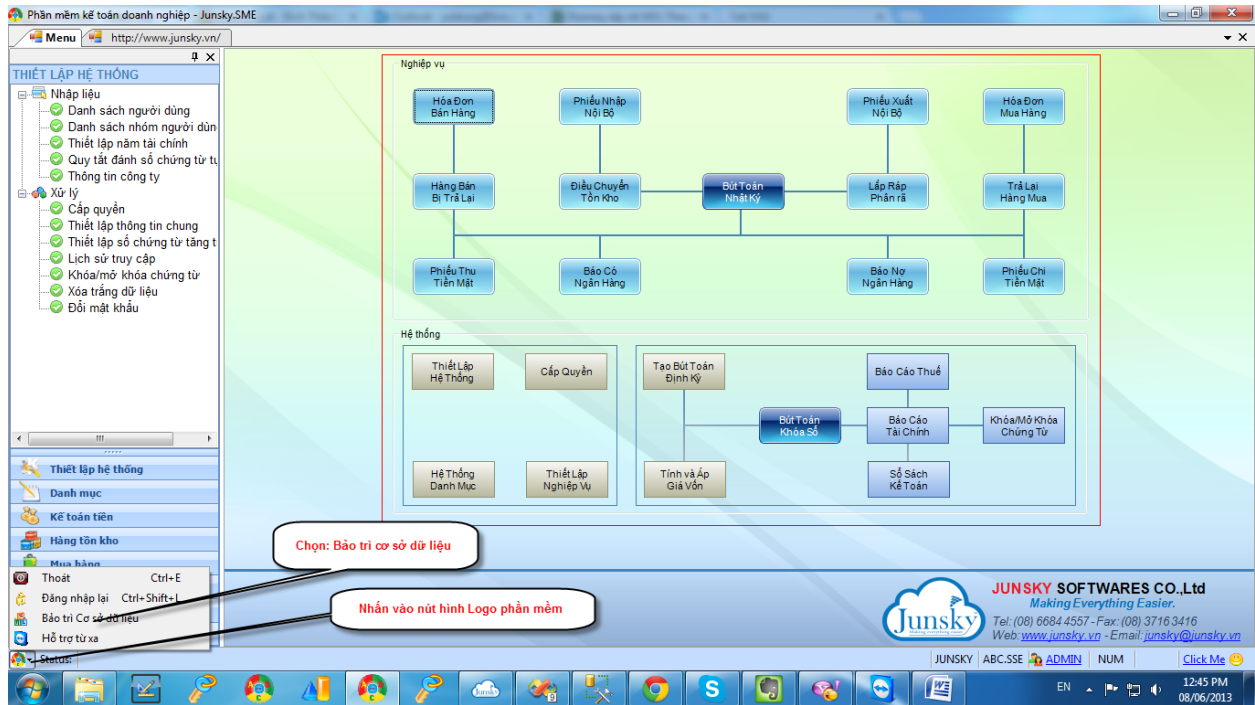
Phần mềm kế toán doanh nghiệp - Junsky.SME

Menu
http://www.junsky.vn/

THIẾT LẬP HỆ THỐNG
Nhập liệu
Danh sách người dùng
Danh sách nhóm người dùn
Thiết lập năm tài chính
Quy tắt đánh số chứng từ tu
Thông tin công ty
Xử lý
Cấp quyền
Thiết lập thông tin chung
Thiết lập số chứng từ tăng t
Lịch sử truy cập
Khóa/mở khóa chứng từ
Xóa trắng dữ liệu
Đổi mật khẩu

Thiết lập hệ thống
Danh mục
Kế toán tiền
Hàng tồn kho
Mua hàng

Thoát Ctrl+E
Đăng nhập lại Ctrl+Shift+L
Bảo trì Cơ sở dữ liệu
Hỗ trợ từ xa

Status:

Nghiệp vụ
Hóa Đơn Bán Hàng
Phiếu Nhập Nội Bộ
Phiếu Xuất Nội Bộ
Hóa Đơn Mua Hàng
Hàng Bán Bị Trả Lại
Điều Chuyển Tồn Kho
Bút Toán Nhật Ký
Lắp Ráp Phân rã
Trả Lại Hàng Mua
Phiếu Thu Tiền Mặt
Báo Có Ngân Hàng
Báo Nợ Ngân Hàng
Phiếu Chi Tiền Mặt

Hệ thống
Thiết Lập Hệ Thống
Cấp Quyền
Hệ Thống Danh Mục
Thiết Lập Nghiệp Vụ
Tạo Bút Toán Định Kỳ
Báo Cáo Thuế
Bút Toán Khóa Sổ
Báo Cáo Tài Chính
Khóa/Mở Khóa Chứng Từ
Tính và Áp Giá Vốn
Sổ Sách Kế Toán

Chọn: Bảo trì cơ sở dữ liệu
Nhấn vào nút hình Logo phần mềm

Junsky
JUNSKY SOFTWARES CO.,Ltd
Making Everything Easier.
Tel: (08) 6684 4557 - Fax: (08) 3716 3416
Web: www.junsky.vn - Email: junsky@junsky.vn

JUNSKY | ABC.SSE | ADMIN | NUM | Click Me

EN
12:45 PM
08/06/2013